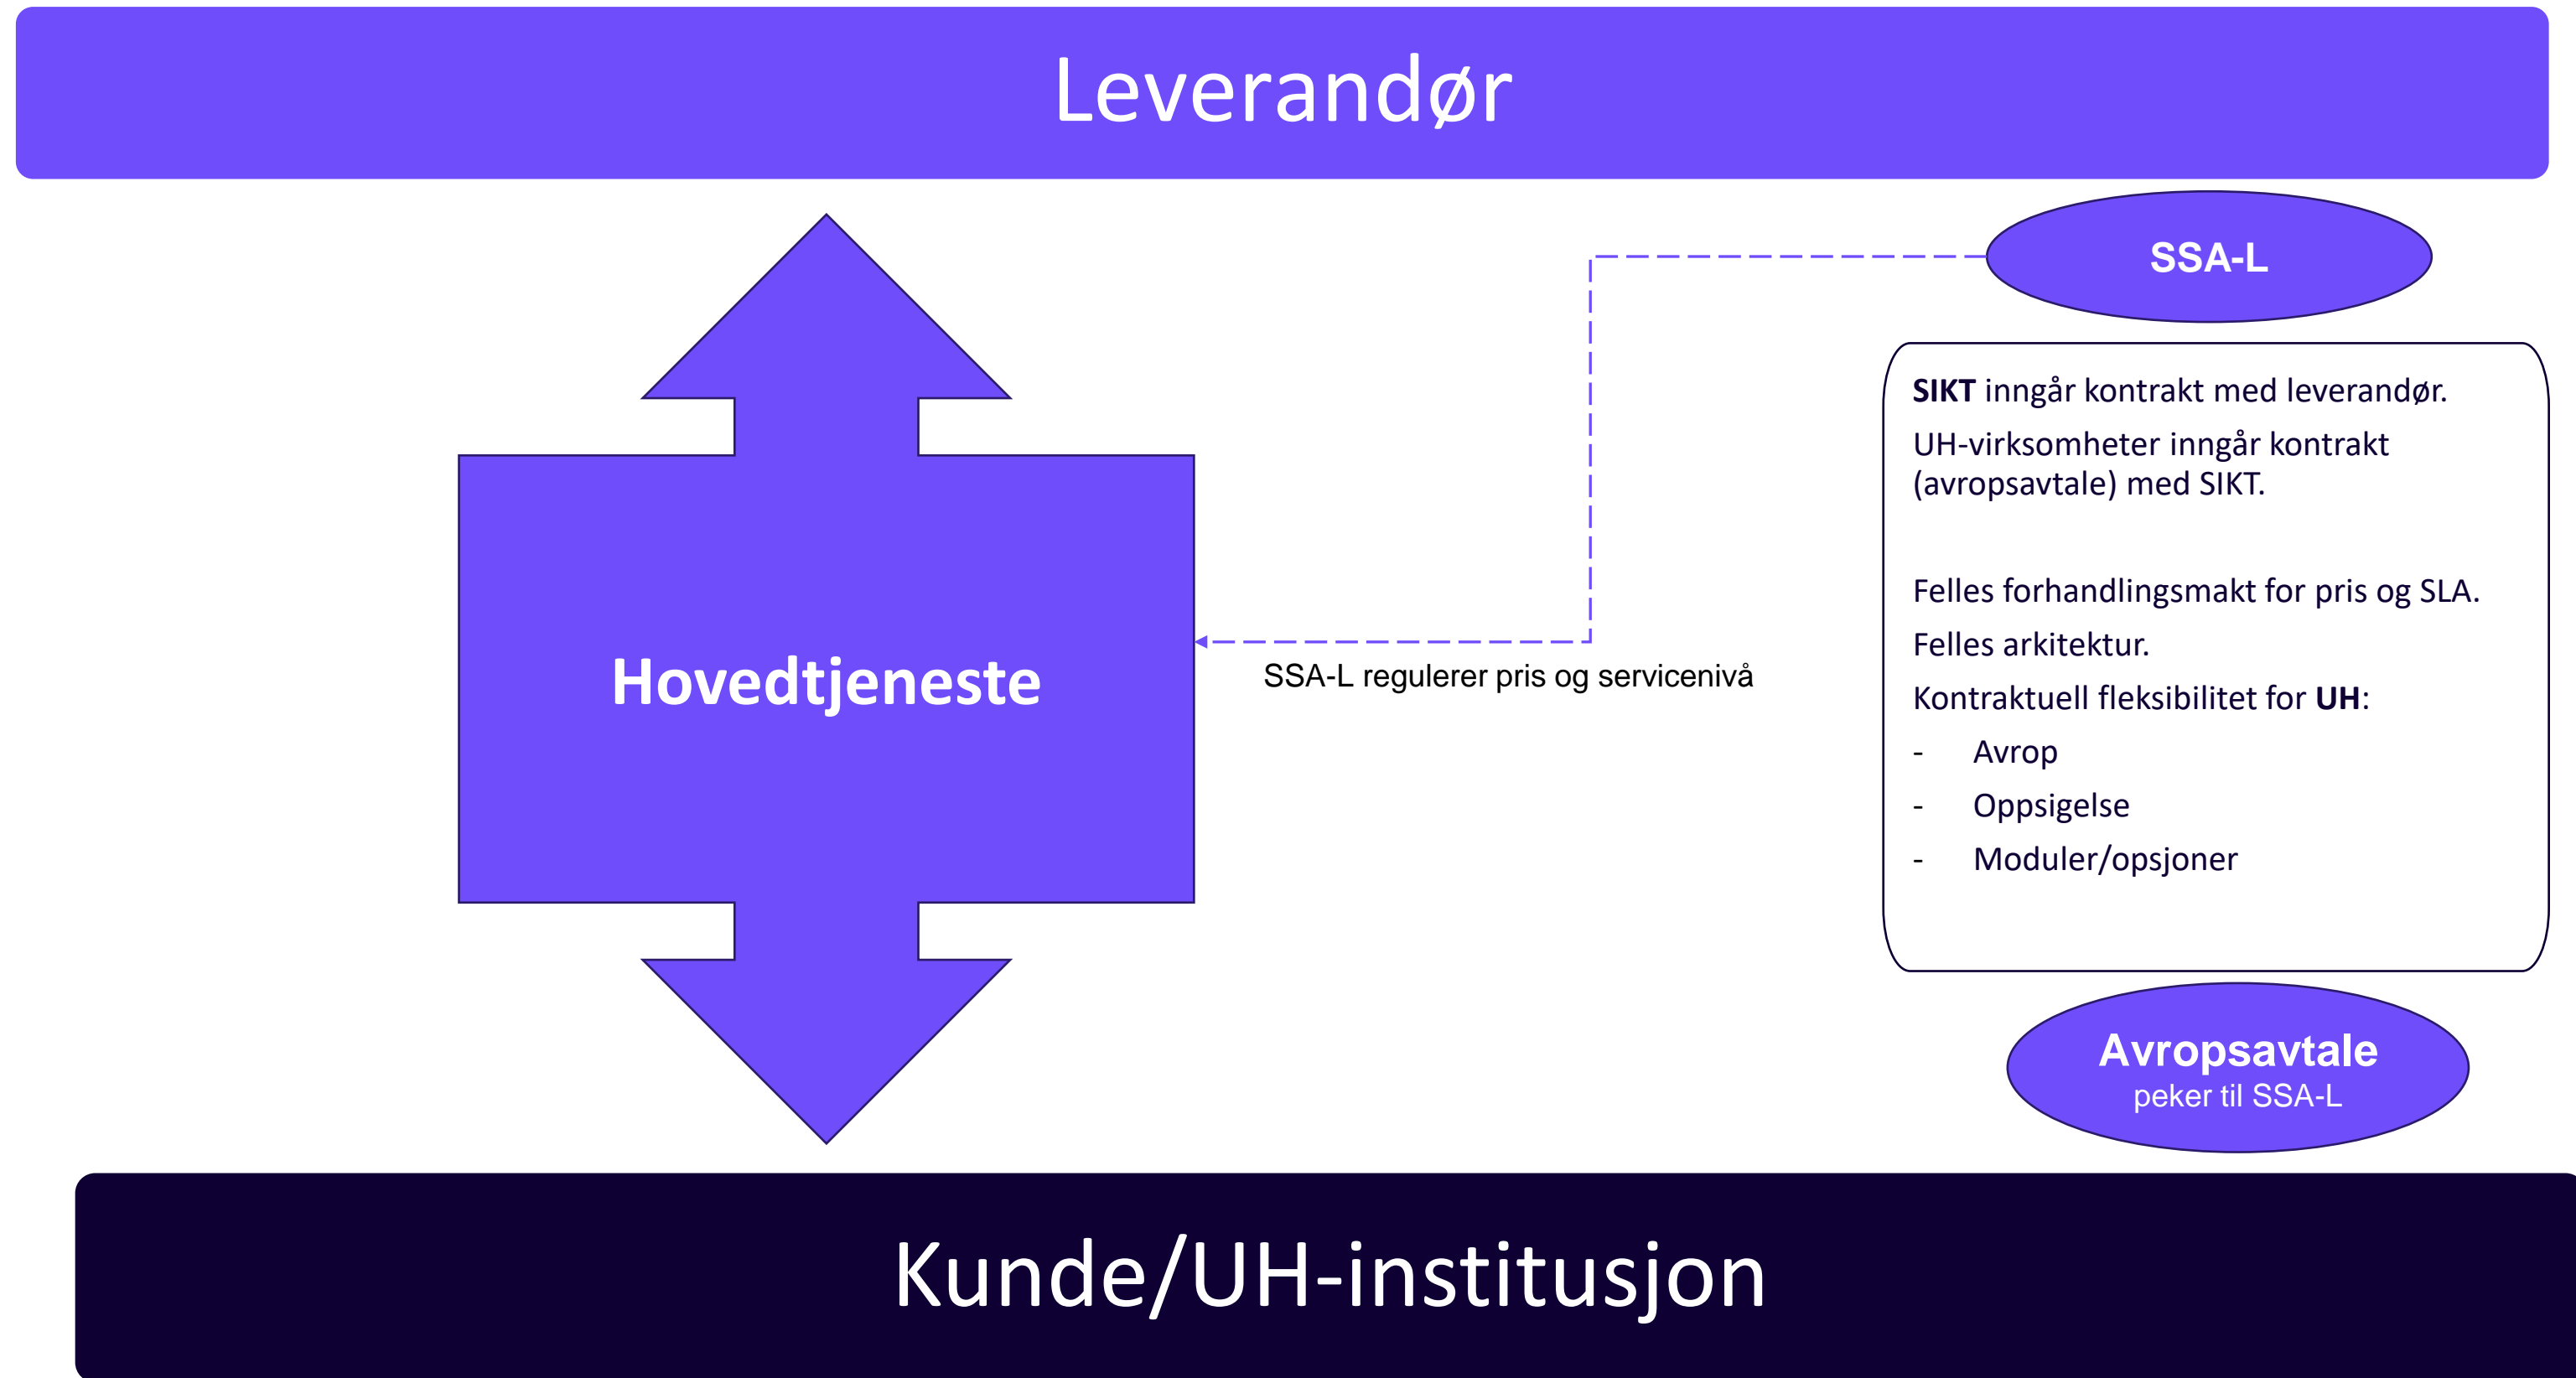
Leverandør

SSA-L

Hovedtjeneste

SSA-L regulerer pris og servicenivå

**SIKT** inngår kontrakt med leverandør.

UH-virksomheter inngår kontrakt (avropsavtale) med SIKT.

Felles forhandlingsmakt for pris og SLA.

Felles arkitektur.

Kontraktuell fleksibilitet for **UH**:

- Avrop
- Oppsigelse
- Moduler/opsjoner

Avropsavtale
peker til SSA-L

Kunde/UH-institusjon